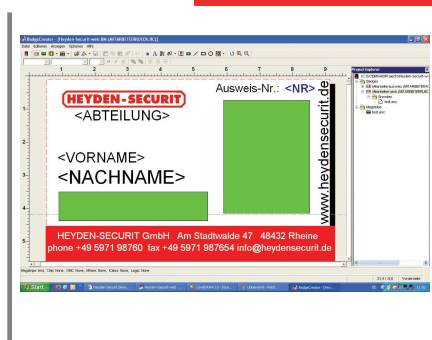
BadgeCreator - [Heyden-Securit-web.BM (MITARBEITERAUSWEIS)]

Datei Bearbeiten Anzeigen Optionen Hilfe

1 2 3 4 5 6 7 8 9

HEYDEN-SECURIT

<ABTEILUNG>

Ausweis-Nr.: <NR>

<VORNAME>

<NACHNAME>

www.heydensecurit.de

HEYDEN-SECURIT GmbH Am Stadtwalde 47 48432 Rheine
phone +49 5971 98760 fax +49 5971 987654 info@heydensecurit.de

Project Explorer

Magstripe

Start